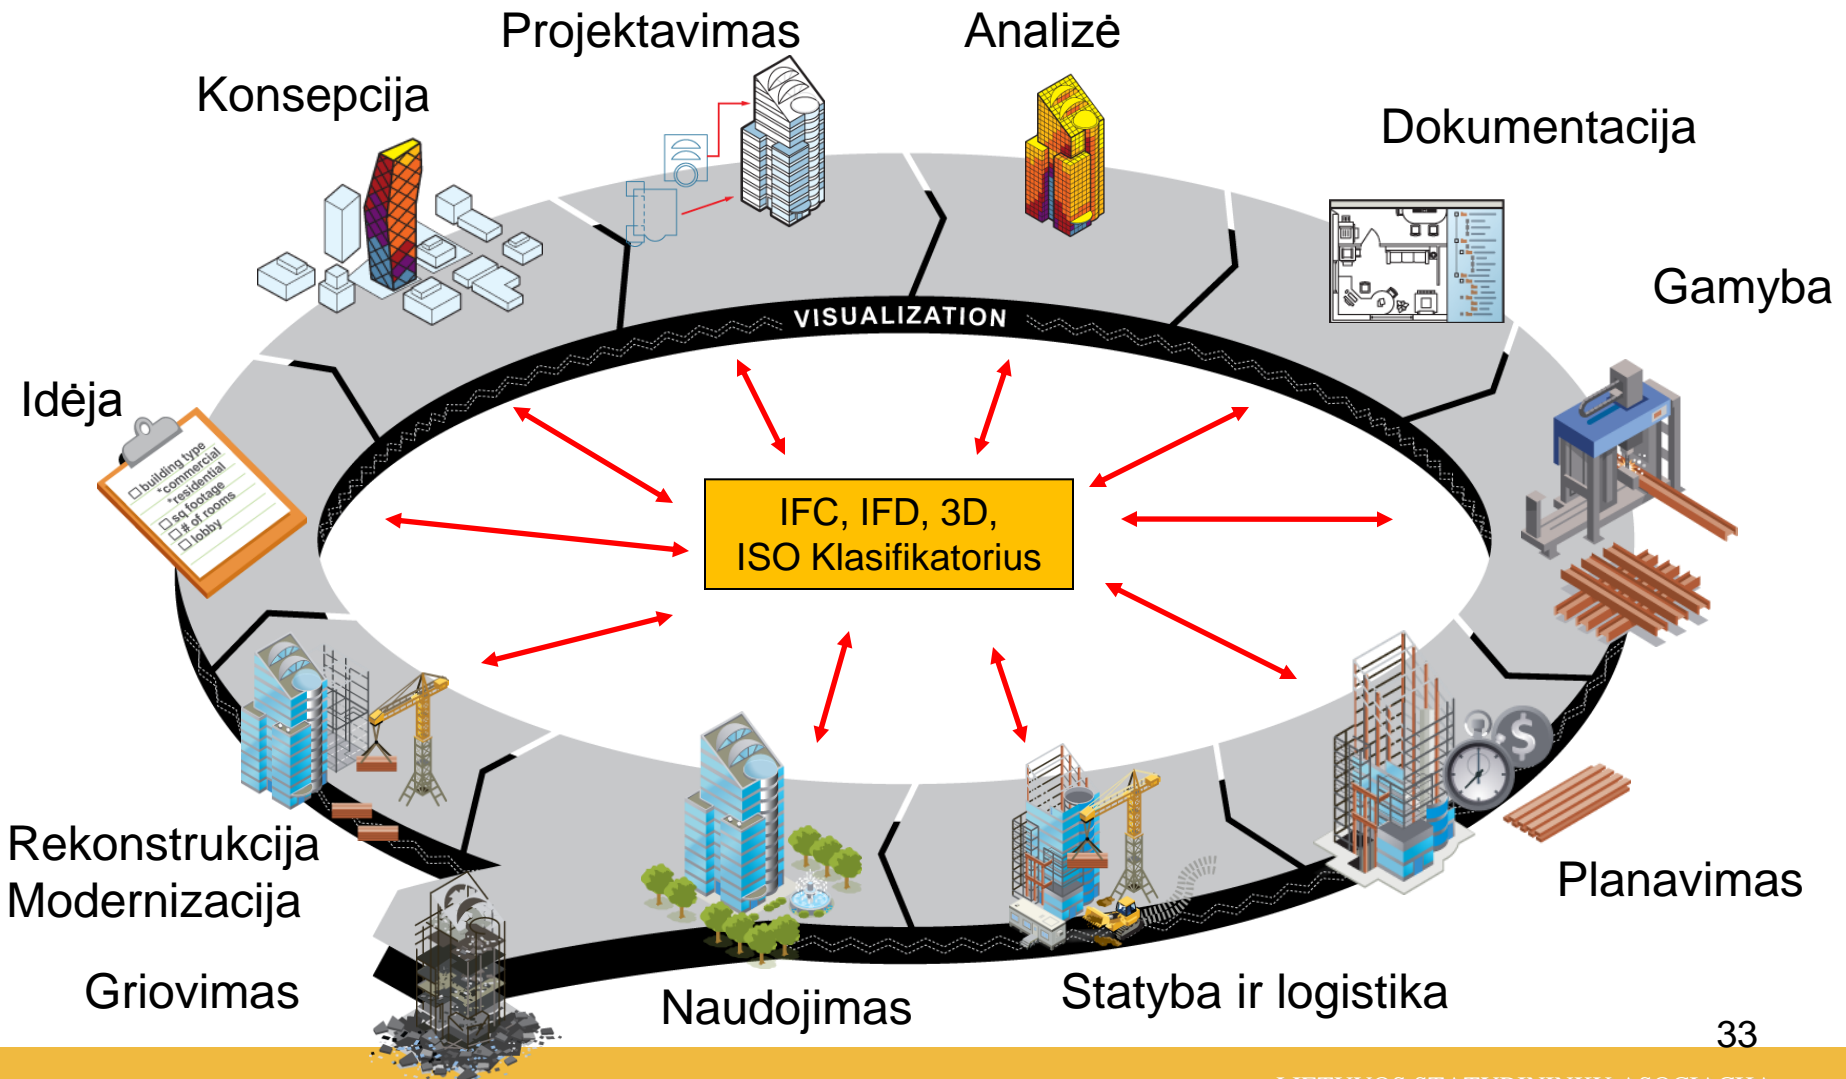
Projektavimas

Analizė

Konsepcija

Dokumentacija

Gamyba

Idėja

building type
commercial
residential
sq footage
# of rooms
lobby

VISUALIZATION

IFC, IFD, 3D,
ISO Klasifikatorius

Rekonstrukcija
Modernizacija

Planavimas

Griovimas

Naudojimas

Statyba ir logistika

33

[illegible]